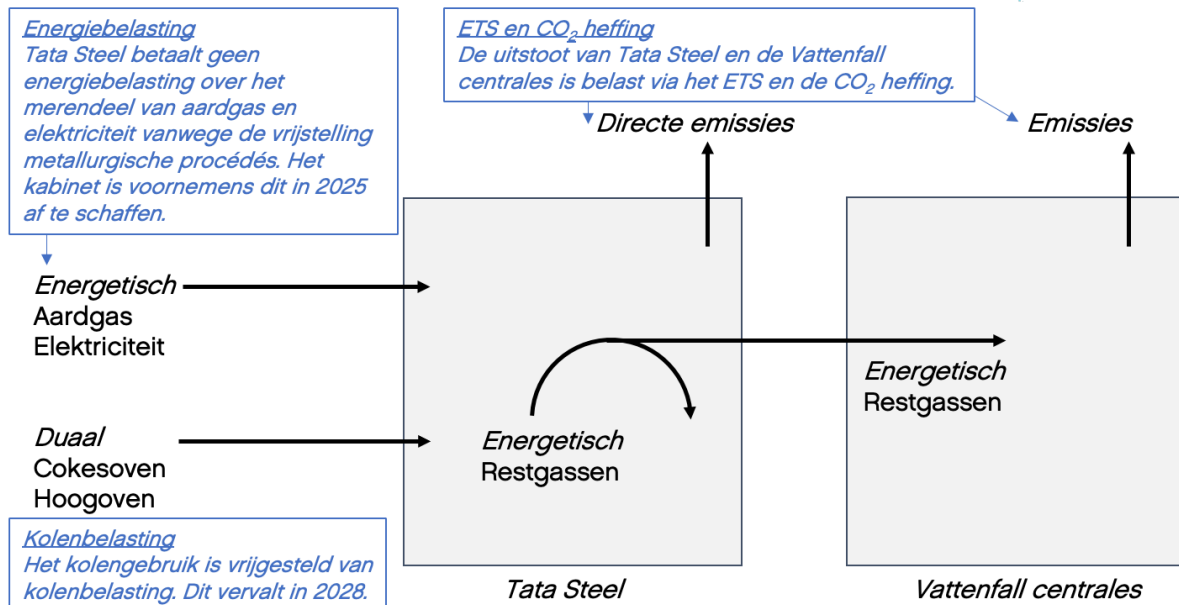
Energiebelasting
Tata Steel betaalt geen energiebelasting over het merendeel van aardgas en elektriciteit vanwege de vrijstelling metallurgische procédés. Het kabinet is voornemens dit in 2025 af te schaffen.

ETS en $CO_2$ heffing
De uitstoot van Tata Steel en de Vattenfall centrales is belast via het ETS en de $CO_2$ heffing.

Directe emissies

Emissies

Energetisch
Aardgas
Elektriciteit

Energetisch
Restgassen

Duaal
Cokesoven
Hoogoven

Energetisch
Restgassen

Kolenbelasting
Het kolengebruik is vrijgesteld van kolenbelasting. Dit vervalt in 2028.

Tata Steel

Vattenfall centrales